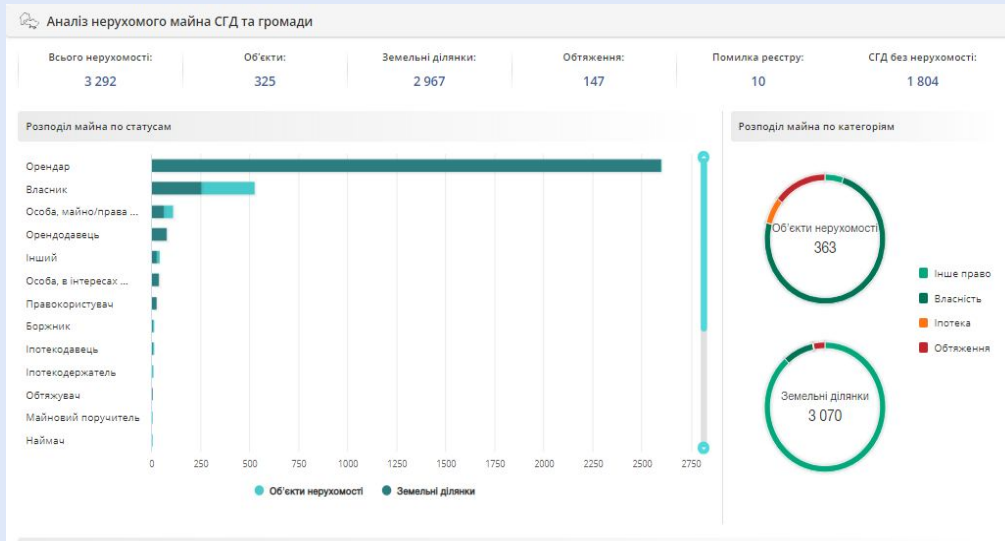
Аналіз нерухомого майна СГД та громади

| Всього нерухомості: | Об'єкти: | Земельні ділянки: | Обтяження: | Помилка реєстру: | СГД без нерухомості: |
|---|---|---|---|---|---|
| 3 292 | 325 | 2 967 | 147 | 10 | 1 804 |

Розподіл майна по статусам

Орендар
Власник
Особа, майно/права ...
Орендодавець
Інший
Особа, в інтересах ...
Правокористувач
Боржник
Іпотекодавець
Іпотекодержатель
Обтяжувач
Майновий поручитель
Наймач

0 250 500 750 1000 1250 1500 1750 2000 2250 2500 2750

Об'єкти нерухомості Земельні ділянки

Розподіл майна по категоріям

Об'єкти нерухомості
363

Земельні ділянки
3 070

Інше право
Власність
Іпотека
Обтяження